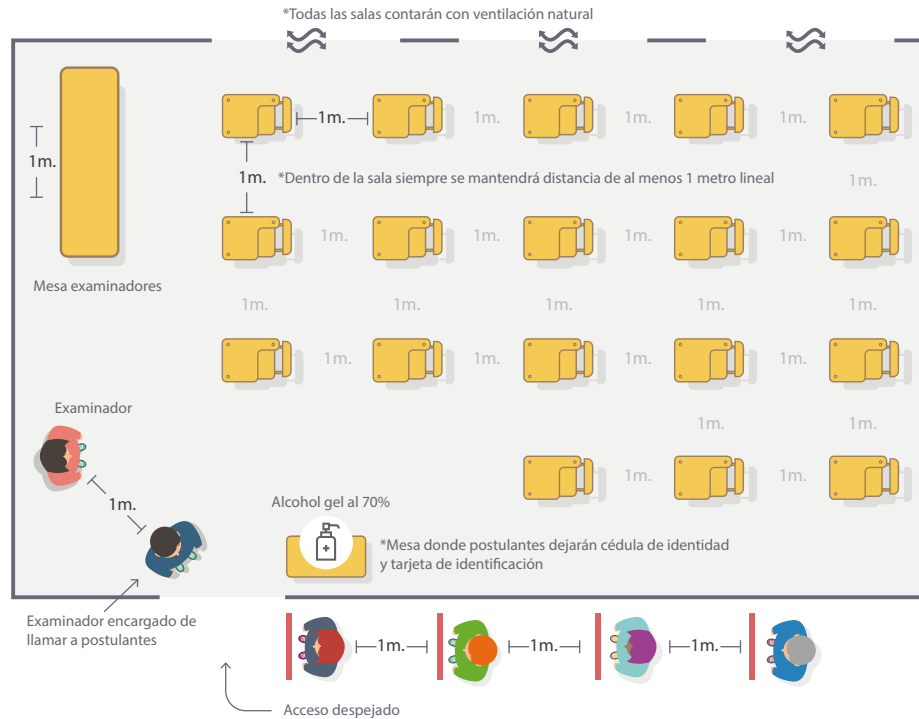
*Todas las salas contarán con ventilación natural

1m.

Mesa examinadores

1m.

1m.

1m.

1m.

*Dentro de la sala siempre se mantendrá distancia de al menos 1 metro lineal

1m.

1m.

1m.

1m.

1m.

1m.

1m.

1m.

1m.

1m.

1m.

1m.

1m.

1m.

1m.

1m.

1m.

1m.

Examinador

1m.

Alcohol gel al 70%

*Mesa donde postulantes dejarán cédula de identidad y tarjeta de identificación

Examinador encargado de llamar a postulantes

1m.

1m.

1m.

Acceso despejado